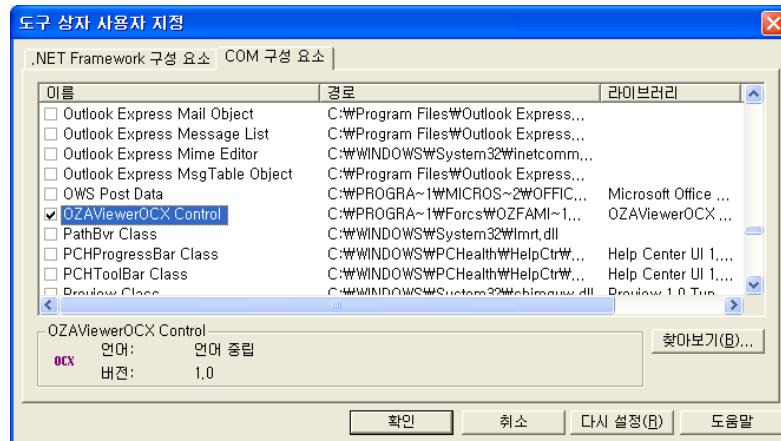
도구 상자 사용자 지정

.NET Framework 구성 요소 | COM 구성 요소

| 이름 | 경로 | 라이브러리 |
|---|---|---|
| Outlook Express Mail Object | C:₩Program Files₩Outlook Express,,, | |
| Outlook Express Message List | C:₩Program Files₩Outlook Express,,, | |
| Outlook Express Mime Editor | C:₩WINDOWS₩System32₩inetcomm,,, | |
| Outlook Express MsgTable Object | C:₩Program Files₩Outlook Express,,, | |
| OWS Post Data | C:₩PROGRA~1₩MICROS~2₩OFFIC,,, | Microsoft Office ,,, |
| ☑ OZAViewerOCX Control | C:₩PROGRA~1₩Forcs₩OZFAMI~1,,, | OZAViewerOCX ,,, |
| PathBvr Class | C:₩WINDOWS₩System32₩lmrt,dll | |
| PCHProgressBar Class | C:₩WINDOWS₩PCHealth₩HelpCtr₩,,, | Help Center UI 1,,,, |
| PCHToolBar Class | C:₩WINDOWS₩PCHealth₩HelpCtr₩,,, | Help Center UI 1,,,, |
| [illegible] | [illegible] | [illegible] |

OZAViewerOCX Control
OCX 언어: 언어 중립
버전: 1,0

찾아보기(B)...

확인 취소 다시 설정(R) 도움말